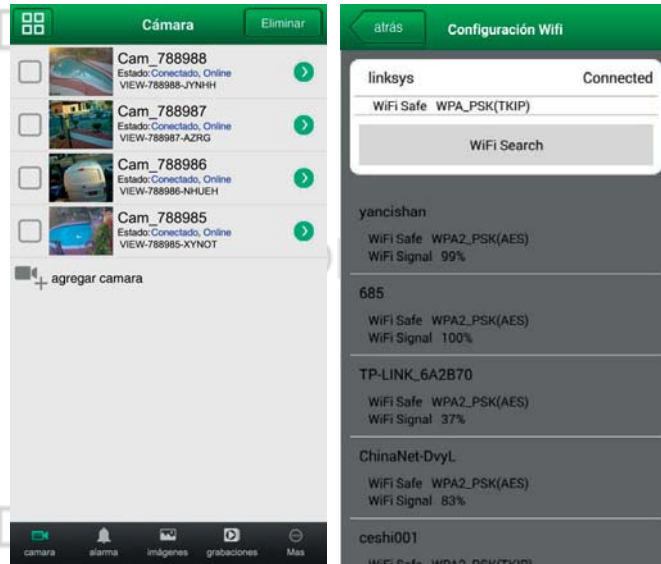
Cámara
Eliminar

Cam_788988
Estado: Conectado, Online
VIEW-788988-JYNHH

Cam_788987
Estado: Conectado, Online
VIEW-788987-AZRG

Cam_788986
Estado: Conectado, Online
VIEW-788986-NHUEH

Cam_788985
Estado: Conectado, Online
VIEW-788985-XYNOT

agregar camara

camara
alarma
imágenes
grabaciones
Mas

atrás
Configuración Wifi

linksys
Connected
WiFi Safe WPA_PSK(TKIP)
WiFi Search

yancishan
WiFi Safe WPA2_PSK(AES)
WiFi Signal 99%

685
WiFi Safe WPA2_PSK(AES)
WiFi Signal 100%

TP-LINK_6A2B70
WiFi Safe WPA2_PSK(AES)
WiFi Signal 37%

ChinaNet-DvyL
WiFi Safe WPA2_PSK(AES)
WiFi Signal 83%

ceshi001
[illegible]